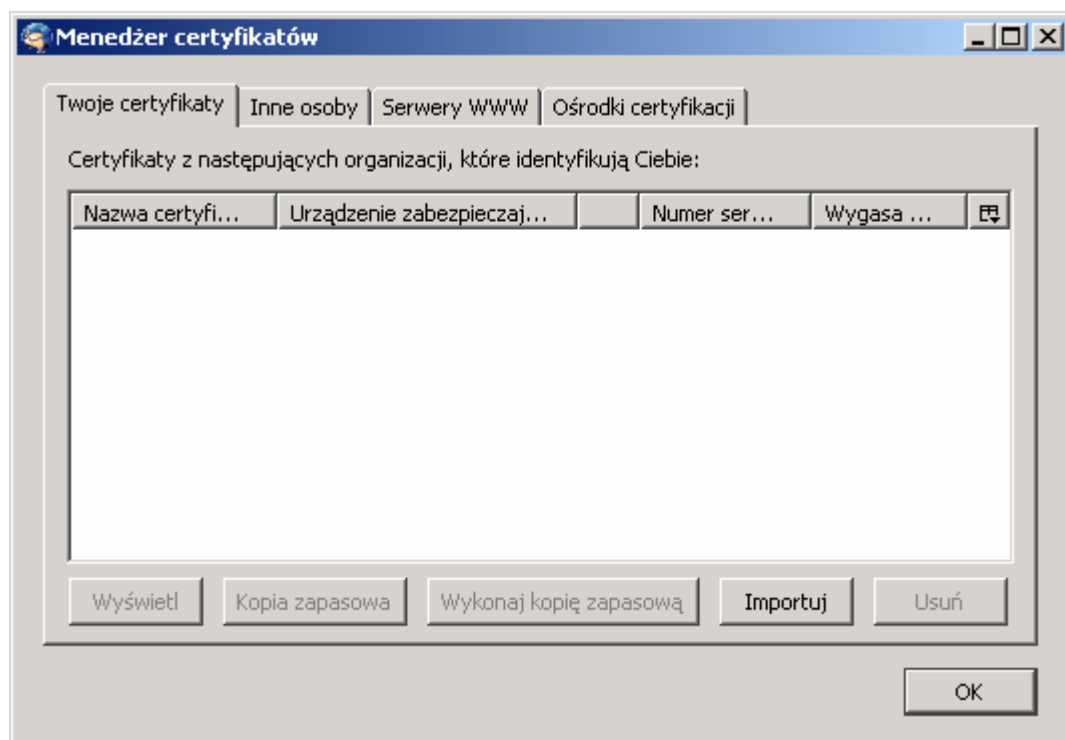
Menedżer certyfikatów

Twoje certyfikaty | Inne osoby | Serwery WWW | Ośrodki certyfikacji

Certyfikaty z następujących organizacji, które identyfikują Ciebie:

| Nazwa certyfi... | Urządzenie zabezpieczaj... | | Numer ser... | Wygasa ... |
|---|---|---|---|---|

Wyświetl | Kopia zapasowa | Wykonaj kopię zapasową | Importuj | Usuń

OK